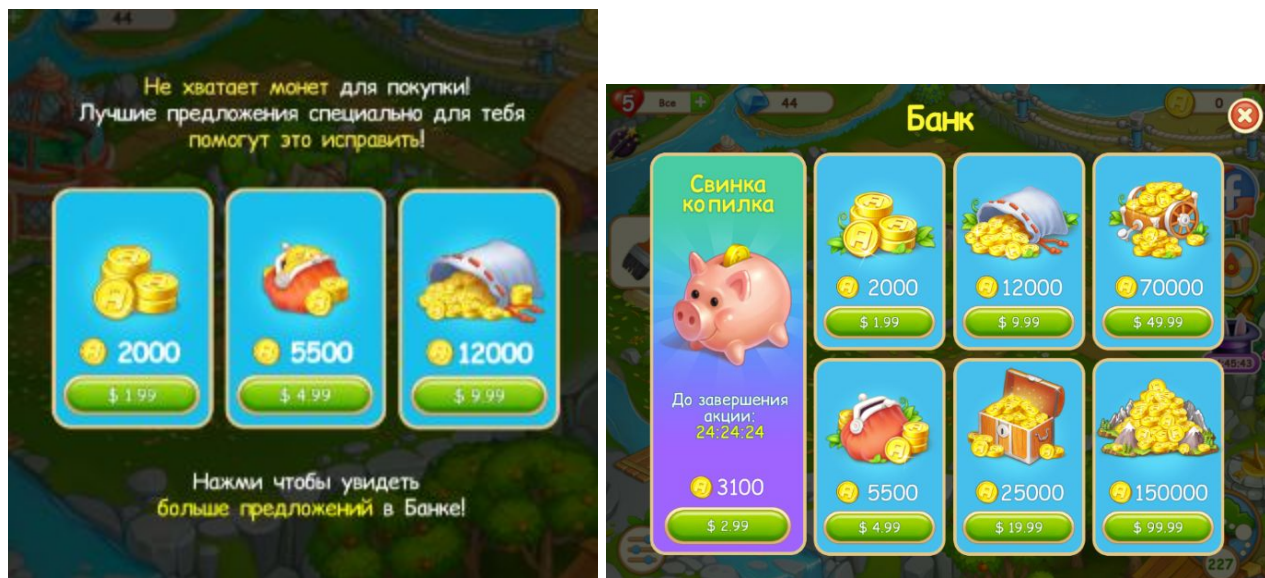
44

Не хватает монет для покупки! Лучшие предложения специально для тебя помогут это исправить!

2000
$ 1.99

5500
$ 4.99

12000
$ 9.99

Нажми чтобы увидеть больше предложений в Банке!

5 Все 44 0

Банк

Свинка копилка

До завершения акции:
24:24:24

3100
$ 2.99

2000
$ 1.99

12000
$ 9.99

70000
$ 49.99

5500
$ 4.99

25000
$ 19.99

150000
$ 99.99

45:43

227